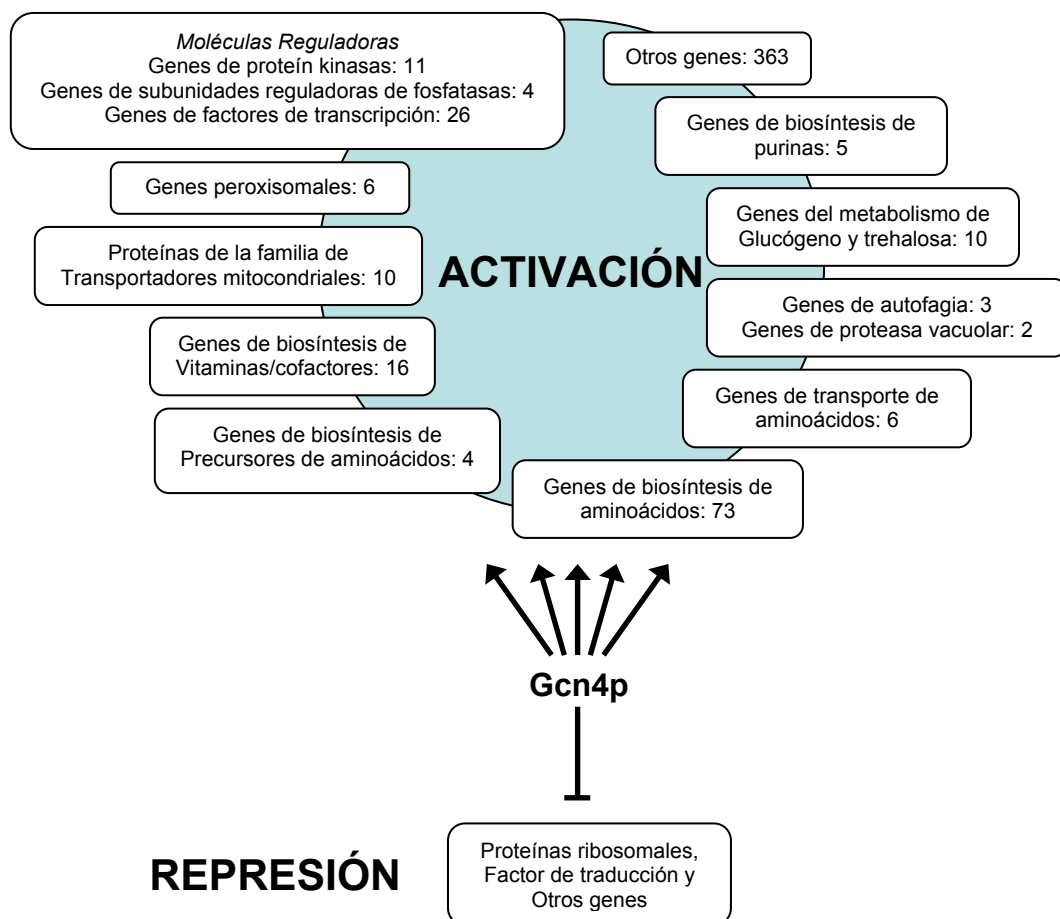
Moléculas Reguladoras
Genes de proteín kinasas: 11
Genes de subunidades reguladoras de fosfatasas: 4
Genes de factores de transcripción: 26

Otros genes: 363

Genes de biosíntesis de purinas: 5

Genes peroxisomales: 6

Genes del metabolismo de Glucógeno y trehalosa: 10

Proteínas de la familia de Transportadores mitocondriales: 10

ACTIVACIÓN

Genes de autofagia: 3
Genes de proteasa vacuolar: 2

Genes de biosíntesis de Vitaminas/cofactores: 16

Genes de transporte de aminoácidos: 6

Genes de biosíntesis de Precursores de aminoácidos: 4

Genes de biosíntesis de aminoácidos: 73

Gcn4p

REPRESIÓN

Proteínas ribosomales, Factor de traducción y Otros genes